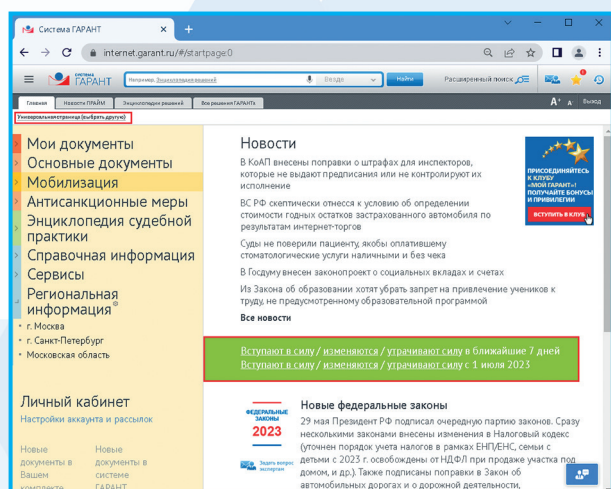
Система ГАРАНТ

internet.garant.ru/#/startpage:0

СИСТЕМА ГАРАНТ

Например, Энциклопедия решений

Везде

Найти

Расширенный поиск

Главная | Новости ПРАЙМ | Энциклопедия решений | Все решения ГАРАНТа

Выход

Универсальная страница (выбрать другую)

Мои документы
Основные документы
Мобилизация
Антисанкционные меры
Энциклопедия судебной практики
Справочная информация
Сервисы
Региональная информация®
• г. Москва
• г. Санкт-Петербург
• Московская область

Личный кабинет
Настройки аккаунта и рассылок

Новые документы в Вашем комплекте

Новые документы в системе ГАРАНТ

Новости

В КоАП внесены поправки о штрафах для инспекторов, которые не выдают предписания или не контролируют их исполнение

ВС РФ скептически отнесся к условию об определении стоимости годных остатков застрахованного автомобиля по результатам интернет-торгов

Суды не поверили пациенту, якобы оплатившему стоматологические услуги наличными и без чека

В Госдуму внесен законопроект о социальных вкладах и счетах

Из Закона об образовании хотят убрать запрет на привлечение учеников к труду, не предусмотренному образовательной программой

Все новости

ПРИСОЕДИНЯЙТЕСЬ К КЛУБУ «МОЙ ГАРАНТ»! ПОЛУЧАЙТЕ БОНУСЫ И ПРИВИЛЕГИИ

ВСТУПИТЬ В КЛУБ

Вступают в силу / изменяются / утрачивают силу в ближайшие 7 дней
Вступают в силу / изменяются / утрачивают силу с 1 июля 2023

ФЕДЕРАЛЬНЫЕ ЗАКОНЫ 2023

Задать вопрос экспертам

Новые федеральные законы

29 мая Президент РФ подписал очередную партию законов. Сразу несколькими законами внесены изменения в Налоговый кодекс (уточнен порядок учета налогов в рамках ЕНП/ЕНС, семьи с детьми с 2023 г. освобождены от НДФЛ при продаже участка под домом, и др.). Также подписаны поправки в Закон об автомобильных дорогах и о дорожной деятельности,